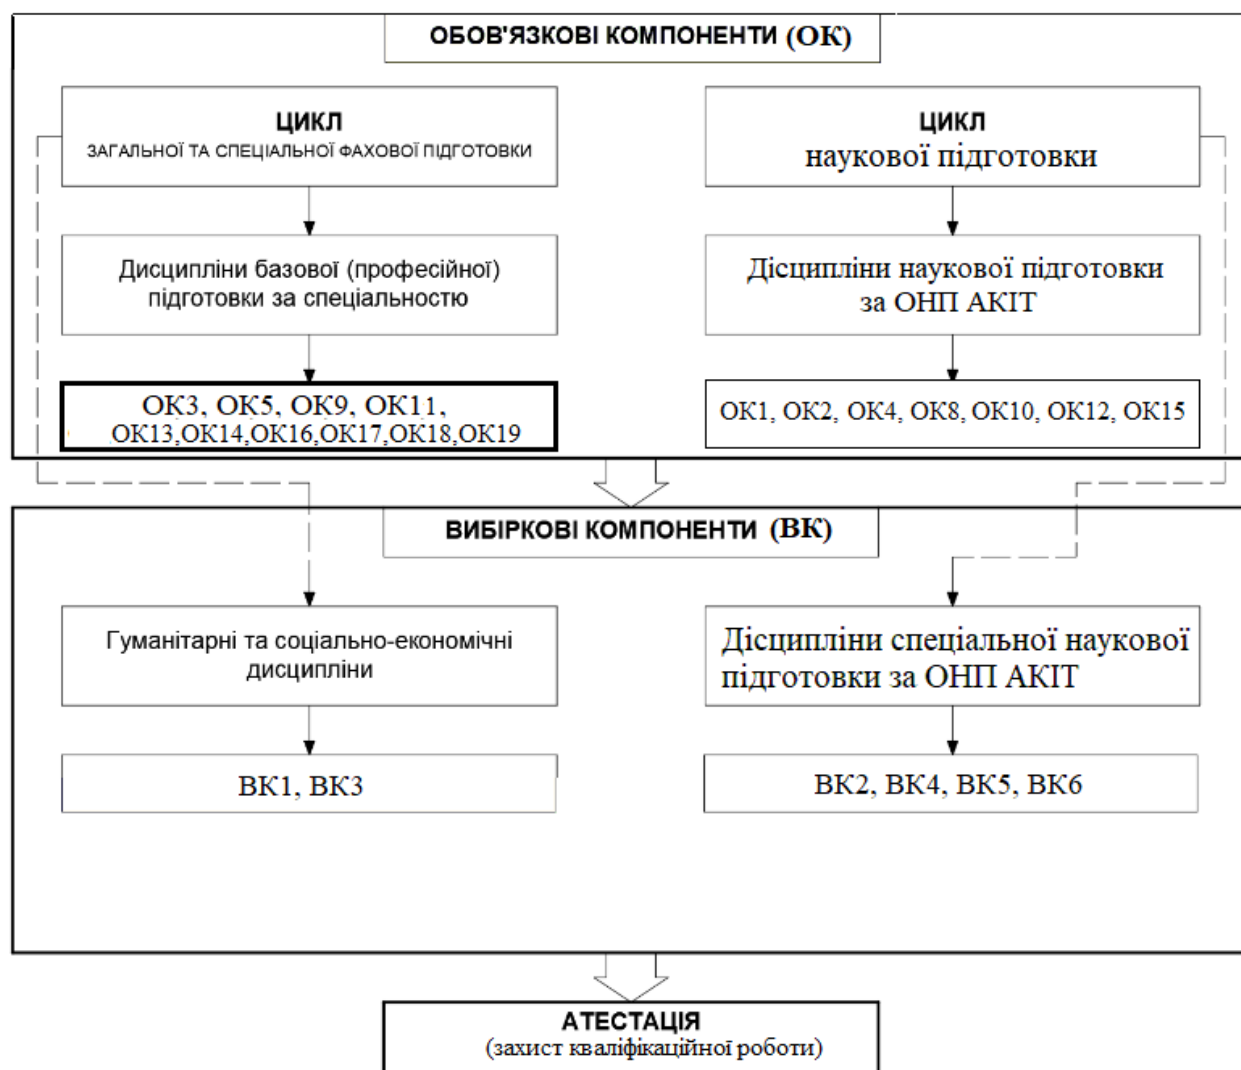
ОБОВ'ЯЗКОВІ КОМПОНЕНТИ (ОК)

ЦИКЛ
ЗАГАЛЬНОЇ ТА СПЕЦІАЛЬНОЇ ФАХОВОЇ ПІДГОТОВКИ

Дисципліни базової (професійної) підготовки за спеціальностю

ОК3, ОК5, ОК9, ОК11, ОК13,ОК14,ОК16,ОК17,ОК18,ОК19

ЦИКЛ
наукової підготовки

Дісципліни наукової підготовки за ОНП АКІТ

ОК1, ОК2, ОК4, ОК8, ОК10, ОК12, ОК15

ВИБІРКОВІ КОМПОНЕНТИ (ВК)

Гуманітарні та соціально-економічні дисципліни

ВК1, ВК3

Дісципліни спеціальної наукової підготовки за ОНП АКІТ

ВК2, ВК4, ВК5, ВК6

АТЕСТАЦІЯ
(захист кваліфікаційної роботи)